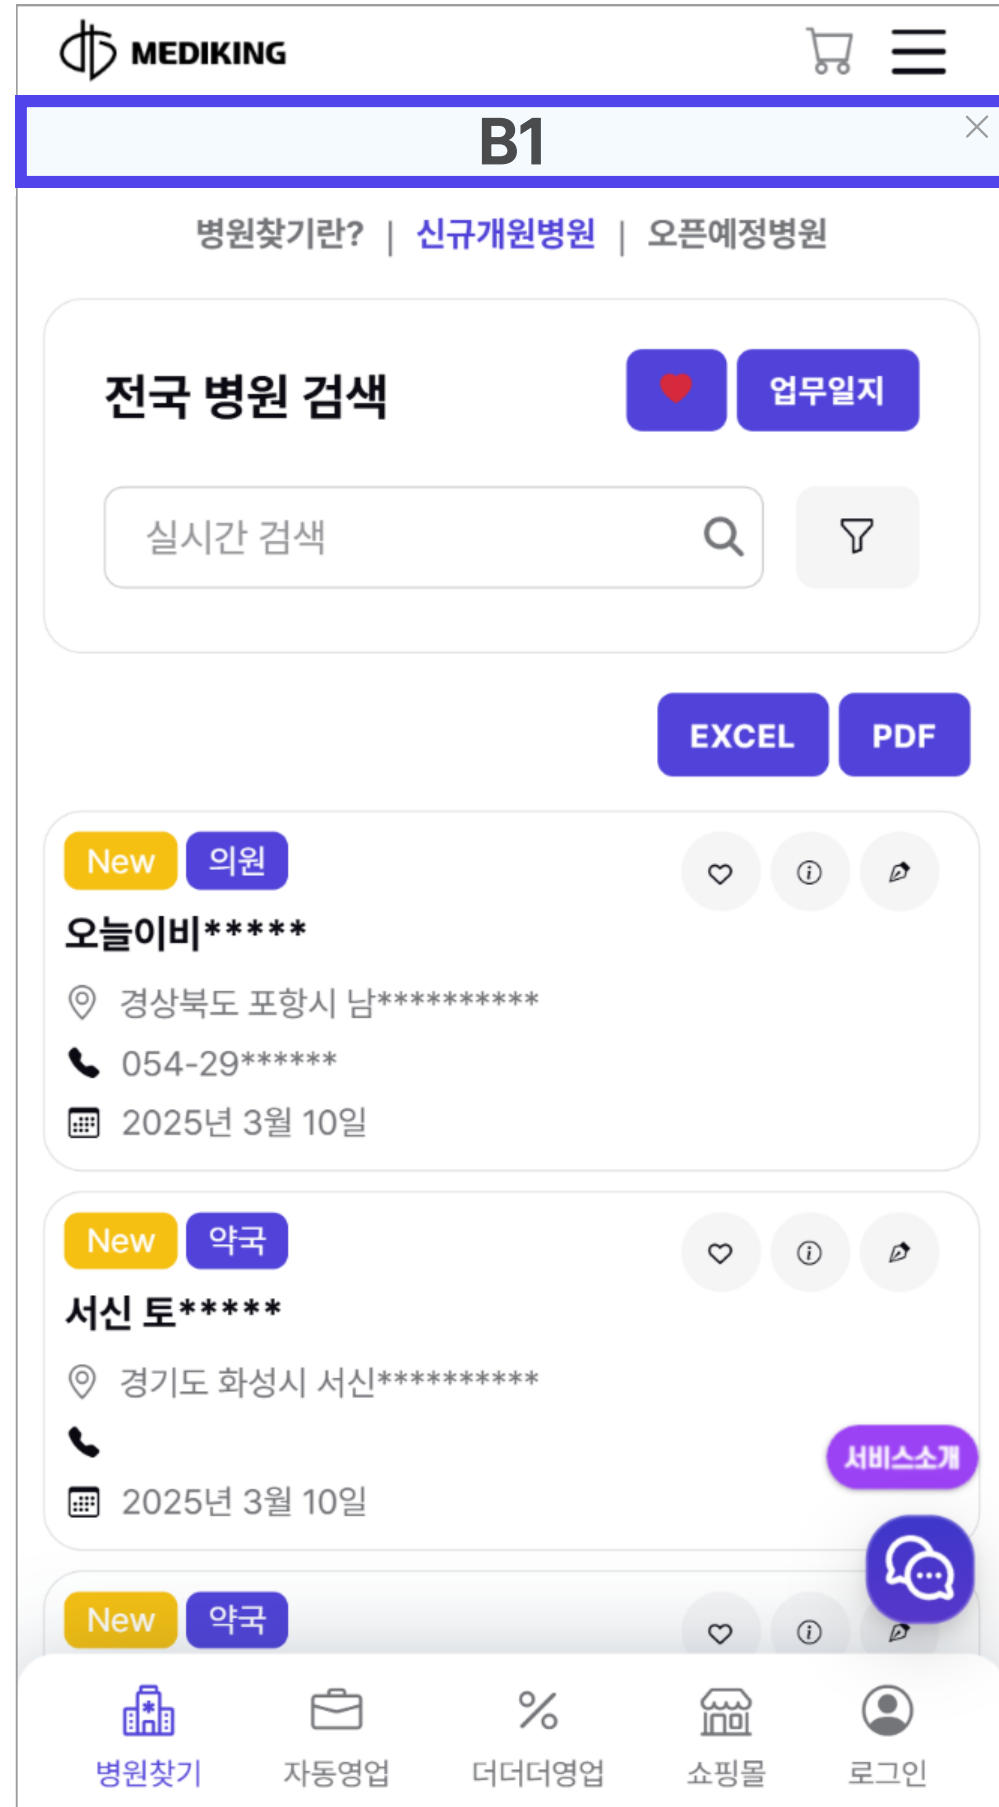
MEDIKING

B1

병원찾기란? | 신규개원병원 | 오픈예정병원

전국 병원 검색

업무일지

실시간 검색

EXCEL PDF

New 의원

오늘이비*****

경상북도 포항시 남**********

054-29******

2025년 3월 10일

New 약국

서신 토*****

경기도 화성시 서신**********

2025년 3월 10일

서비스소개

New 약국

병원찾기 자동영업 더더더영업 쇼핑몰 로그인